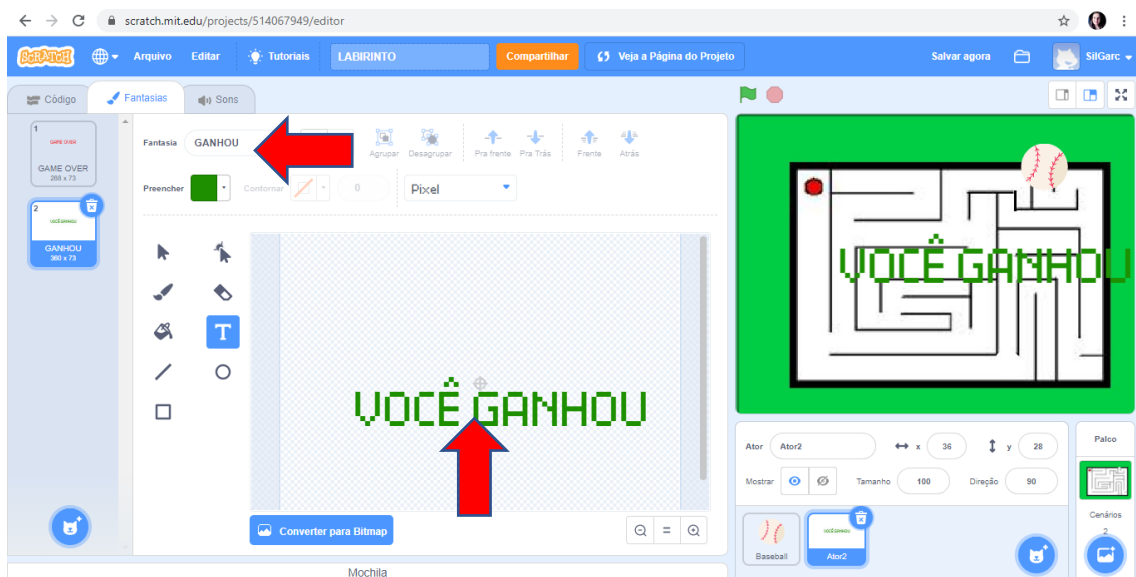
scratch.mit.edu/projects/514067949/editor

SCRATCH Arquivo Editar Tutoriais LABIRINTO Compartilhar Veja a Página do Projeto Salvar agora SilGarc

Código Fantasias Sons

1
GAME OVER
GAME OVER
268 x 73

2
VOCÊ GANHOU
GANHOU
360 x 73

Fantasia GANHOU

Agrupar Desagrupar Pra frente Pra Trás Frente Atrás

Preencher Contornar 0 Pixel

VOCÊ GANHOU

Converter para Bitmap

Mochila

VOCÊ GANHOU

Ator Ator2 x 36 y 28
Mostrar Tamanho 100 Direção 90

Baseball
VOCÊ GANHOU
Ator2

Palco
Cenários
2